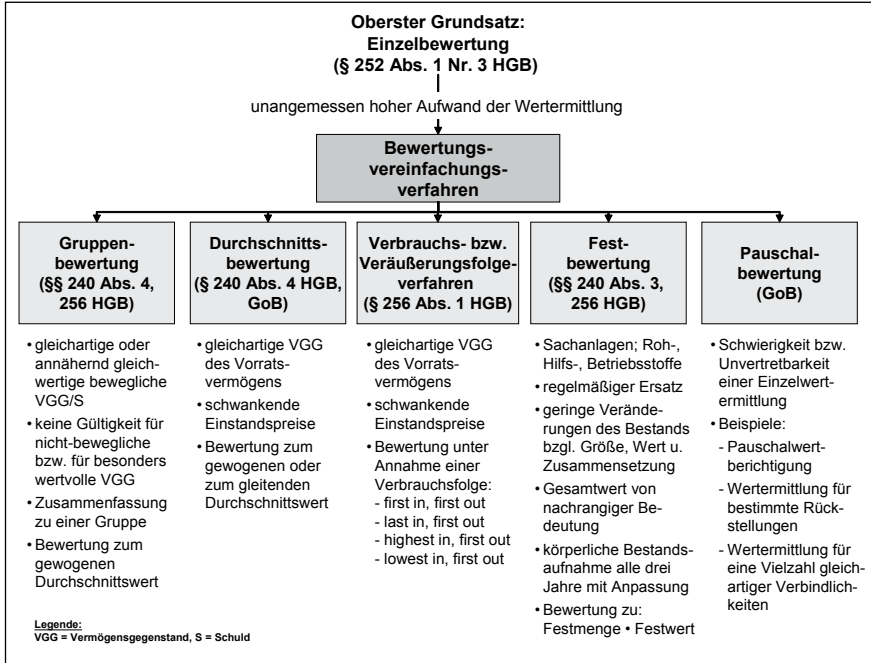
**Oberster Grundsatz: Einzelbewertung (§ 252 Abs. 1 Nr. 3 HGB)**

unangemessen hoher Aufwand der Wertermittlung

**Bewertungsvereinfachungsverfahren**

**Gruppenbewertung (§§ 240 Abs. 4, 256 HGB)**

- gleichartige oder annähernd gleichwertige bewegliche VGG/S
- keine Gültigkeit für nicht-bewegliche bzw. für besonders wertvolle VGG
- Zusammenfassung zu einer Gruppe
- Bewertung zum gewogenen Durchschnittswert

**Durchschnittsbewertung (§ 240 Abs. 4 HGB, GoB)**

- gleichartige VGG des Vorratsvermögens
- schwankende Einstandspreise
- Bewertung zum gewogenen oder zum gleitenden Durchschnittswert

**Verbrauchs- bzw. Veräußerungsfolgeverfahren (§ 256 Abs. 1 HGB)**

- gleichartige VGG des Vorratsvermögens
- schwankende Einstandspreise
- Bewertung unter Annahme einer Verbrauchsfolge:
  - first in, first out
  - last in, first out
  - highest in, first out
  - lowest in, first out

**Festbewertung (§§ 240 Abs. 3, 256 HGB)**

- Sachanlagen; Roh-, Hilfs-, Betriebsstoffe
- regelmäßiger Ersatz
- geringe Veränderungen des Bestands bzgl. Größe, Wert u. Zusammensetzung
- Gesamtwert von nachrangiger Bedeutung
- körperliche Bestandsaufnahme alle drei Jahre mit Anpassung
- Bewertung zu: Festmenge • Festwert

**Pauschalbewertung (GoB)**

- Schwierigkeit bzw. Unvertretbarkeit einer Einzelwertermittlung
- Beispiele:
  - Pauschalwertberichtigung
  - Wertermittlung für bestimmte Rückstellungen
  - Wertermittlung für eine Vielzahl gleichartiger Verbindlichkeiten

Legende:
VGG = Vermögensgegenstand, S = Schuld